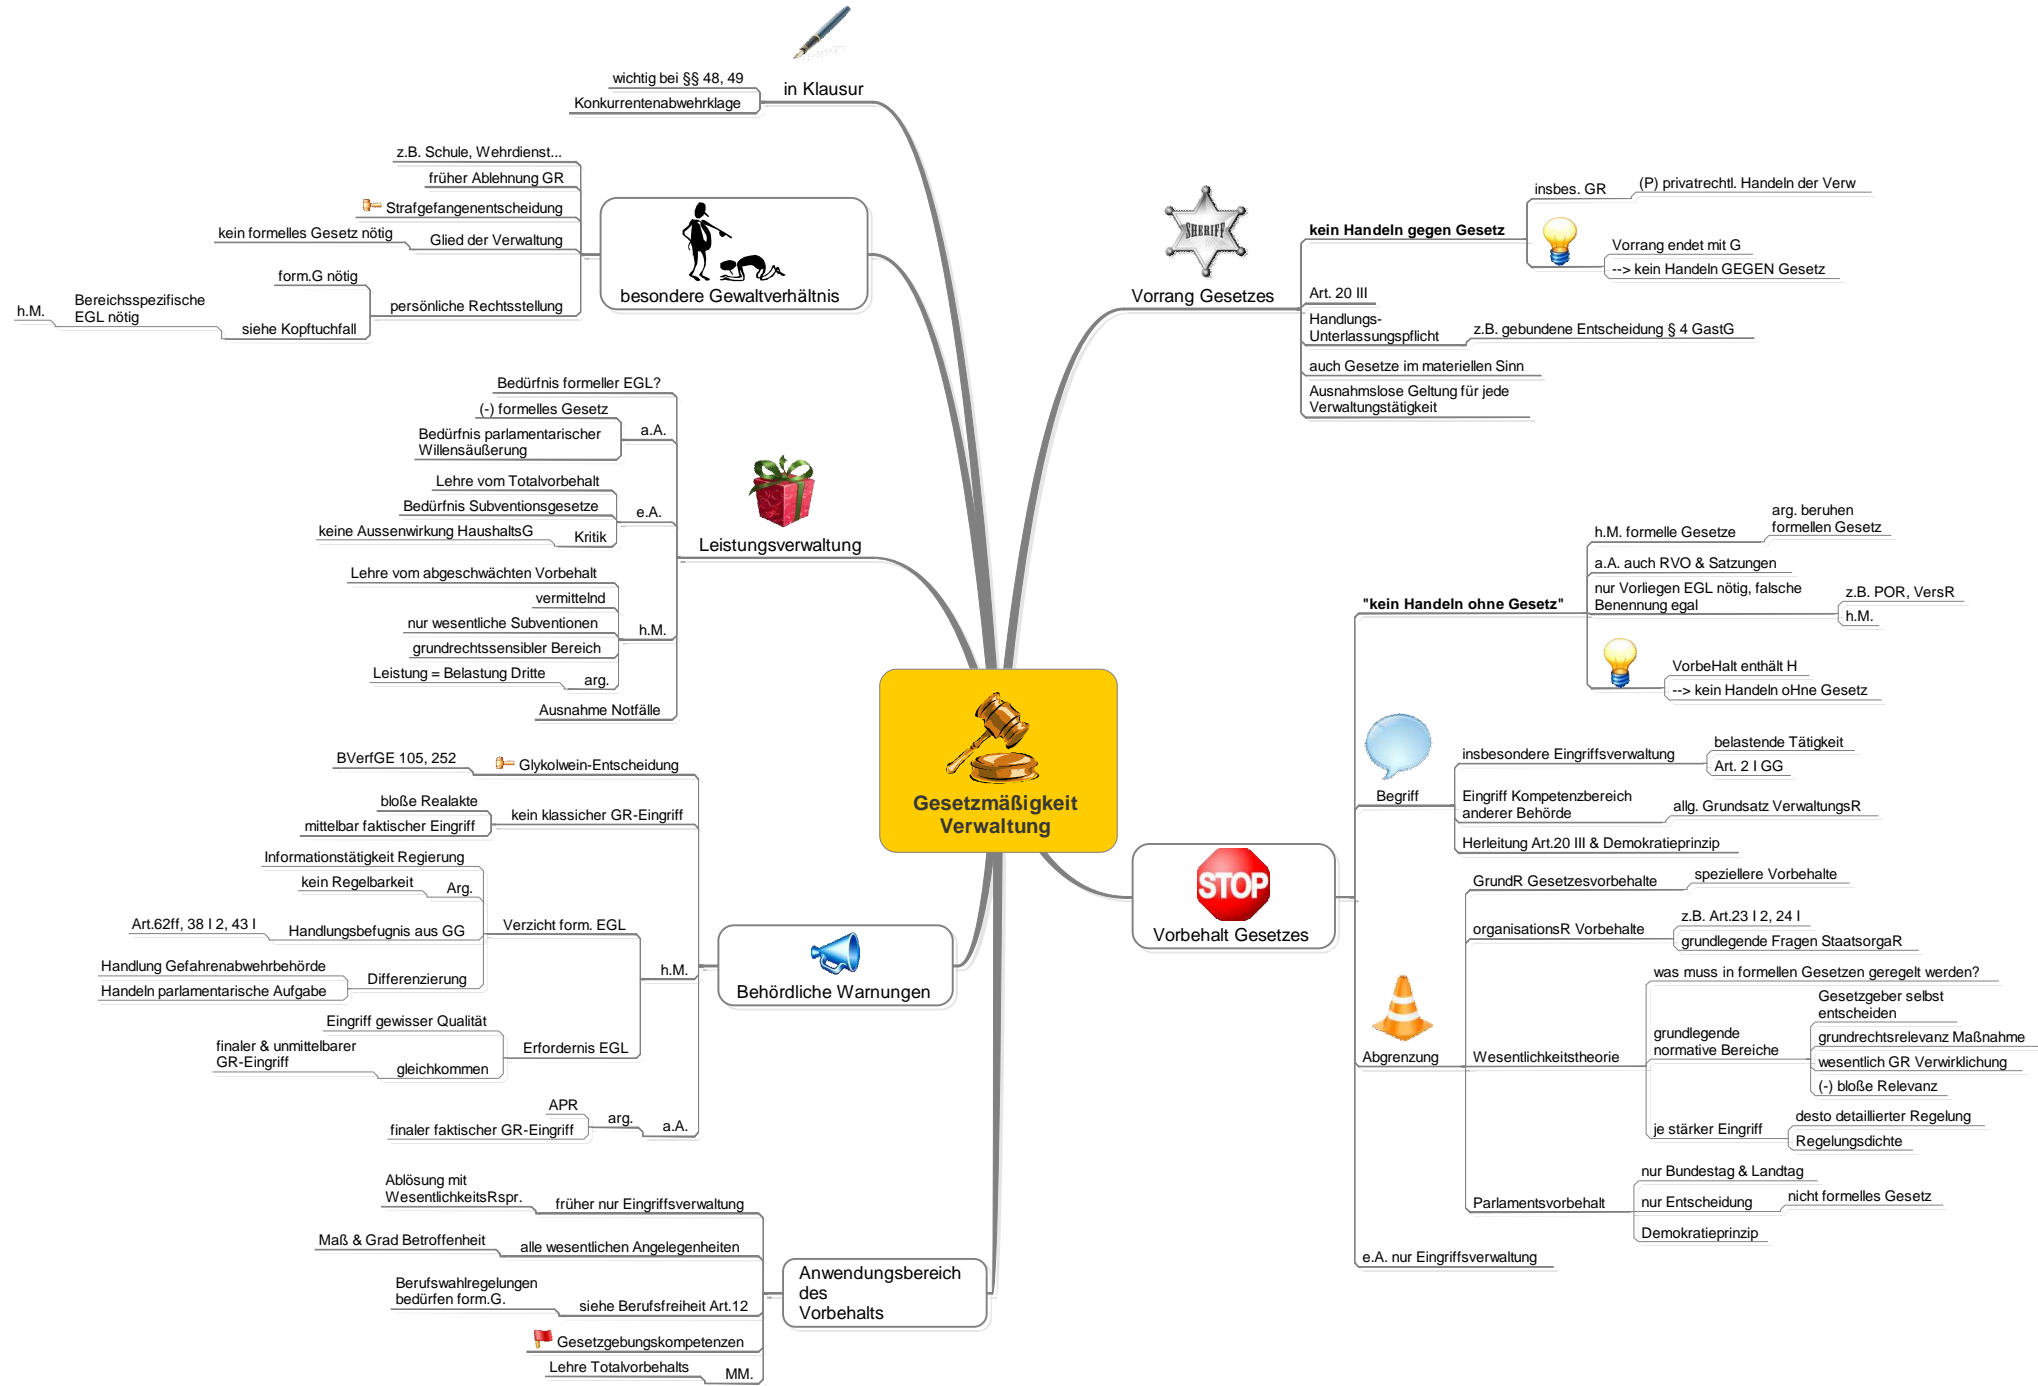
Gesetzmäßigkeit Verwaltung

in Klausur
wichtig bei §§ 48, 49
Konkurrentenabwehrklage

besondere Gewaltverhältnis
z.B. Schule, Wehrdienst...
früher Ablehnung GR
Strafgefangenentscheidung
Glied der Verwaltung
kein formelles Gesetz nötig
persönliche Rechtsstellung
form.G nötig
siehe Kopftuchfall
Bereichsspezifische EGL nötig
h.M.

Leistungsverwaltung
Bedürfnis formeller EGL?
a.A.
(-) formelles Gesetz
Bedürfnis parlamentarischer Willensäußerung
e.A.
Lehre vom Totalvorbehalt
Bedürfnis Subventionsgesetze
Kritik
keine Aussenwirkung HaushaltsG
h.M.
Lehre vom abgeschwächten Vorbehalt
vermittelnd
nur wesentliche Subventionen
grundrechtssensibler Bereich
arg.
Leistung = Belastung Dritte
Ausnahme Notfälle

Behördliche Warnungen
Glykolwein-Entscheidung
BVerfGE 105, 252
kein klassicher GR-Eingriff
bloße Realakte
mittelbar faktischer Eingriff
h.M.
Verzicht form. EGL
Informationstätigkeit Regierung
Arg.
kein Regelbarkeit
Handlungsbefugnis aus GG
Art.62ff, 38 I 2, 43 I
Differenzierung
Handlung Gefahrenabwehrbehörde
Handeln parlamentarische Aufgabe
Erfordernis EGL
Eingriff gewisser Qualität
gleichkommen
finaler & unmittelbarer GR-Eingriff
a.A.
arg.
APR
finaler faktischer GR-Eingriff

Anwendungsbereich des Vorbehalts
früher nur Eingriffsverwaltung
Ablösung mit WesentlichkeitsRspr.
alle wesentlichen Angelegenheiten
Maß & Grad Betroffenheit
siehe Berufsfreiheit Art.12
Berufswahlregelungen bedürfen form.G.
Gesetzgebungskompetenzen
MM.
Lehre Totalvorbehalts

Vorrang Gesetzes
kein Handeln gegen Gesetz
insbes. GR
(P) privatrechtl. Handeln der Verw
Vorrang endet mit G
--> kein Handeln GEGEN Gesetz
Art. 20 III
Handlungs- Unterlassungspflicht
z.B. gebundene Entscheidung § 4 GastG
auch Gesetze im materiellen Sinn
Ausnahmslose Geltung für jede Verwaltungstätigkeit

Vorbehalt Gesetzes
"kein Handeln ohne Gesetz"
h.M. formelle Gesetze
arg. beruhen formellen Gesetz
a.A. auch RVO & Satzungen
nur Vorliegen EGL nötig, falsche Benennung egal
z.B. POR, VersR
h.M.
VorbeHalt enthält H
--> kein Handeln oHne Gesetz
Begriff
insbesondere Eingriffsverwaltung
belastende Tätigkeit
Art. 2 I GG
Eingriff Kompetenzbereich anderer Behörde
allg. Grundsatz VerwaltungsR
Herleitung Art.20 III & Demokratieprinzip
Abgrenzung
GrundR Gesetzesvorbehalte
speziellere Vorbehalte
organisationsR Vorbehalte
z.B. Art.23 I 2, 24 I
grundlegende Fragen StaatsorgaR
Wesentlichkeitstheorie
was muss in formellen Gesetzen geregelt werden?
grundlegende normative Bereiche
Gesetzgeber selbst entscheiden
grundrechtsrelevanz Maßnahme
wesentlich GR Verwirklichung
(-) bloße Relevanz
je stärker Eingriff
desto detaillierter Regelung
Regelungsdichte
Parlamentsvorbehalt
nur Bundestag & Landtag
nur Entscheidung
nicht formelles Gesetz
Demokratieprinzip
e.A. nur Eingriffsverwaltung